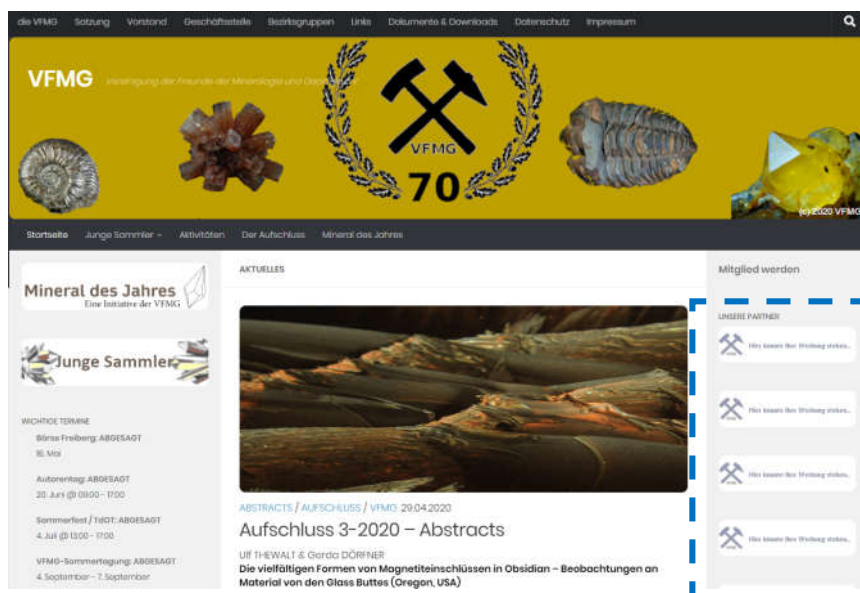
die VFMG Satzung Vorstand Geschäftsstelle Bezirksgruppen Links Dokumente & Downloads Datenschutz Impressum

VFMG Vereinigung der Freunde der Mineralogie und Geologie

VFMG
70

(c) 2020 VFMG

Startseite Junge Sammler Aktivitäten Der Aufschluss Mineral des Jahres

Mineral des Jahres
Eine Initiative der VFMG

Junge Sammler

WICHTIGE TERMINE

Börse Freiberg: ABGESAGT
16. Mai

Autorentag: ABGESAGT
20. Juni @ 08:00 - 17:00

Sommerfest / TdOT: ABGESAGT
4. Juli @ 13:00 - 17:00

VFMG-Sommertagung: ABGESAGT
4. September - 7. September

AKTUELLES

ABSTRACTS / AUFSCHLUSS / VFMG 29.04.2020
Aufschluss 3-2020 – Abstracts
Ulf THEWALT & Gerda DÖRFNER
Die vielfältigen Formen von Magnetiteinschlüssen in Obsidian – Beobachtungen an Material von den Glass Buttes (Oregon, USA)

Mitglied werden

UNSERE PARTNER

Hier könnte Ihre Werbung stehen.

Hier könnte Ihre Werbung stehen.

Hier könnte Ihre Werbung stehen.

Hier könnte Ihre Werbung stehen.